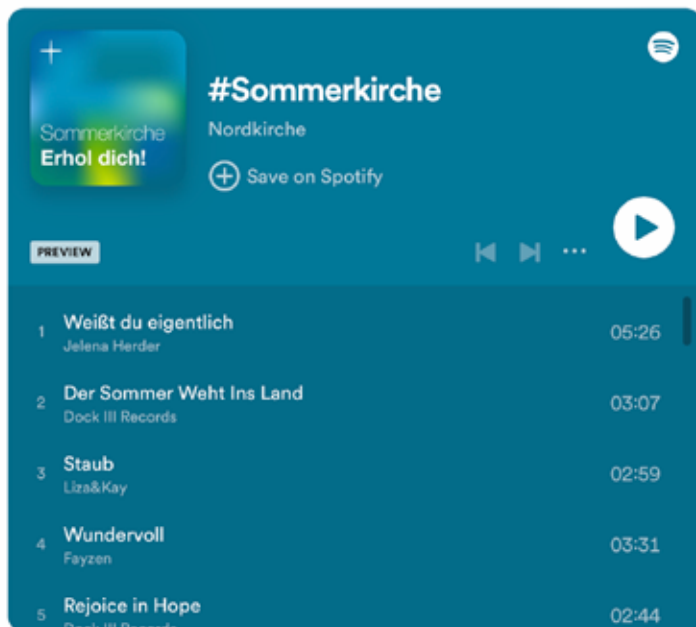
+
Sommerkirche
Erhol dich!

#Sommerkirche
Nordkirche
Save on Spotify

PREVIEW

| | | |
|---|---|---|
| 1 | Weißt du eigentlich<br>Jelena Herder | 05:26 |
| 2 | Der Sommer Weht Ins Land<br>Dock III Records | 03:07 |
| 3 | Staub<br>Liza&Kay | 02:59 |
| 4 | Wundervoll<br>Fayzen | 03:31 |
| 5 | Rejoice in Hope<br>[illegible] | 02:44 |